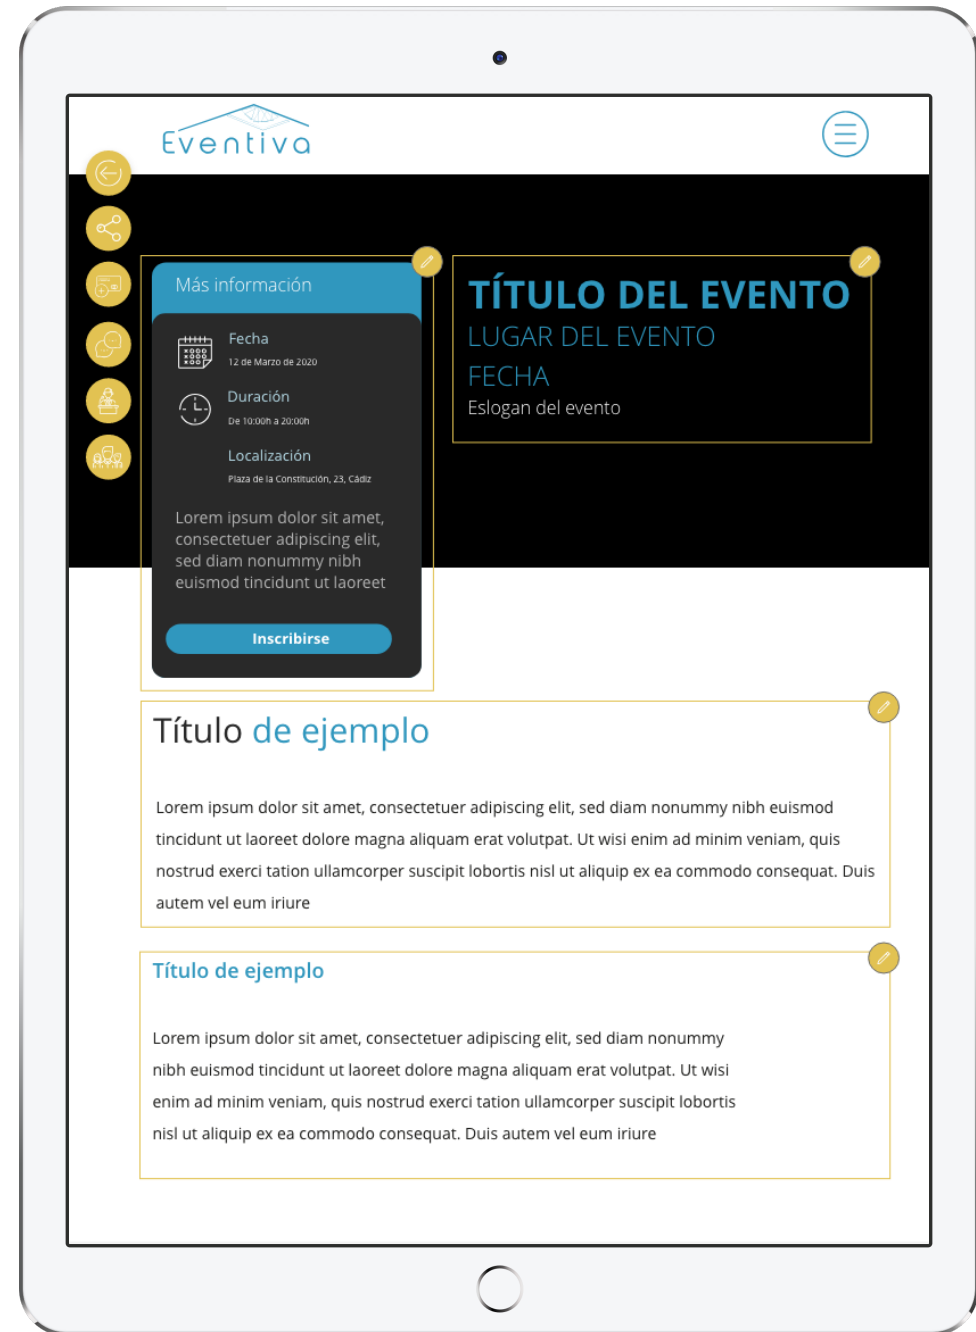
Eventiva

Más información

Fecha
12 de Marzo de 2020

Duración
De 10:00h a 20:00h

Localización
Plaza de la Constitución, 23, Cádiz

Lorem ipsum dolor sit amet, consectetuer adipiscing elit, sed diam nonummy nibh euismod tincidunt ut laoreet

Inscribirse

TÍTULO DEL EVENTO
LUGAR DEL EVENTO
FECHA
Eslogan del evento

Título de ejemplo

Lorem ipsum dolor sit amet, consectetuer adipiscing elit, sed diam nonummy nibh euismod tincidunt ut laoreet dolore magna aliquam erat volutpat. Ut wisi enim ad minim veniam, quis nostrud exerci tation ullamcorper suscipit lobortis nisl ut aliquip ex ea commodo consequat. Duis autem vel eum iriure

Título de ejemplo

Lorem ipsum dolor sit amet, consectetuer adipiscing elit, sed diam nonummy nibh euismod tincidunt ut laoreet dolore magna aliquam erat volutpat. Ut wisi enim ad minim veniam, quis nostrud exerci tation ullamcorper suscipit lobortis nisl ut aliquip ex ea commodo consequat. Duis autem vel eum iriure